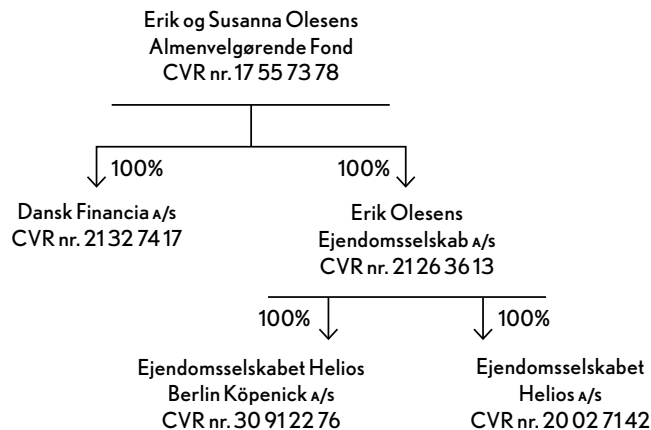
Erik og Susanna Olesens
Almenvelgørende Fond
CVR nr. 17 55 73 78

100%

100%

Dansk Financia A/S
CVR nr. 21 32 74 17

Erik Olesens
Ejendomsselskab A/S
CVR nr. 21 26 36 13

100%

100%

Ejendomsselskabet Helios
Berlin Köpenick A/S
CVR nr. 30 91 22 76

Ejendomsselskabet
Helios A/S
CVR nr. 20 02 71 42